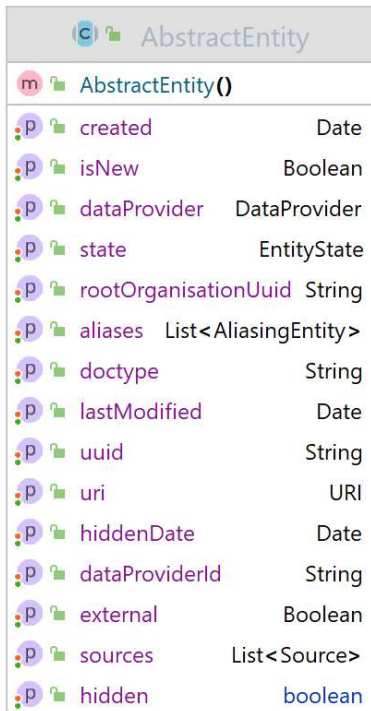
c AbstractEntity

m AbstractEntity()

| | | |
|---|---|---|
| p | created | Date |
| p | isNew | Boolean |
| p | dataProvider | DataProvider |
| p | state | EntityState |
| p | rootOrganisationUuid | String |
| p | aliases | List<AliasingEntity> |
| p | doctype | String |
| p | lastModified | Date |
| p | uuid | String |
| p | uri | URI |
| p | hiddenDate | Date |
| p | dataProviderId | String |
| p | external | Boolean |
| p | sources | List<Source> |
| p | hidden | boolean |